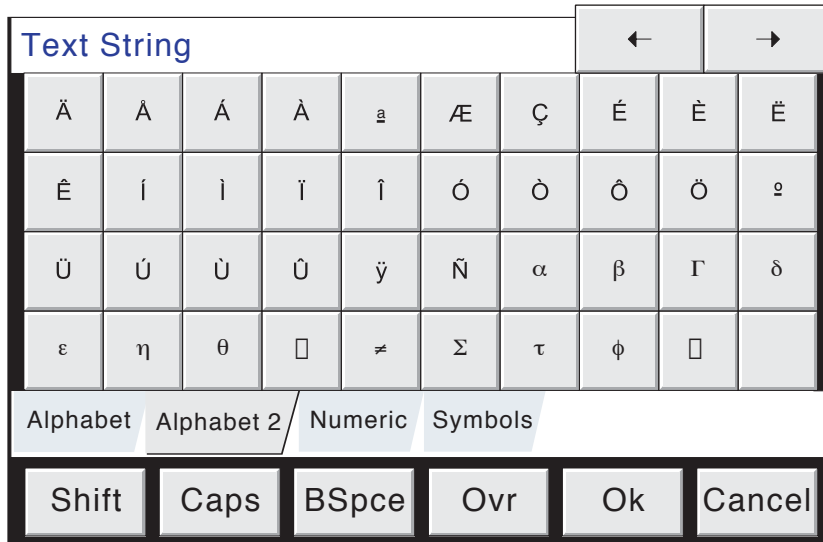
Text String

←

→

| Ä | Å | Á | À | ª | Æ | Ç | É | È | Ë |
|---|---|---|---|---|---|---|---|---|---|
| Ê | Í | Ì | Ï | Î | Ó | Ò | Ô | Ö | º |
| Ü | Ú | Ù | Û | ÿ | Ñ | $\alpha$ | $\beta$ | $\Gamma$ | $\delta$ |
| $\varepsilon$ | $\eta$ | $\theta$ | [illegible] | $\neq$ | $\Sigma$ | $\tau$ | $\phi$ | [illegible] | |

Alphabet
Alphabet 2
Numeric
Symbols

Shift
Caps
BSpce
Ovr
Ok
Cancel